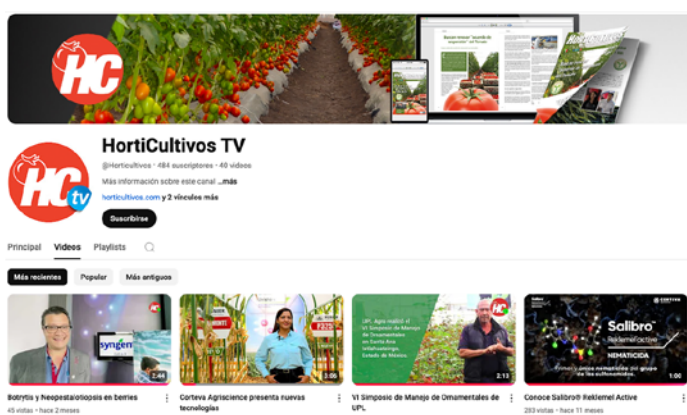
HC

HortiCultivos TV

@Horticultivos · 484 suscriptores · 40 videos

Más información sobre este canal ...más

horticultivos.com y 2 vínculos más

Suscribirse

HC tv

Principal Videos Playlists

Más recientes Popular Más antiguos

syngenta
2:44
Botrytis y Neopestalotiopsis en berries
45 vistas · hace 2 meses

HC
3:06
Corteva Agriscience presenta nuevas tecnologías

UPL Agro realizó el VI Simposio de Manejo de Ornamentales en Santa Ana Tlahuilpan, Estado de México.
2:13
VI Simposio de Manejo de Ornamentales de UPL

CORTEVA
Salibro™ Reklemel active
NEMATICIDA
1:06
Conoce Salibro® Reklemel Active
283 vistas · hace 11 meses